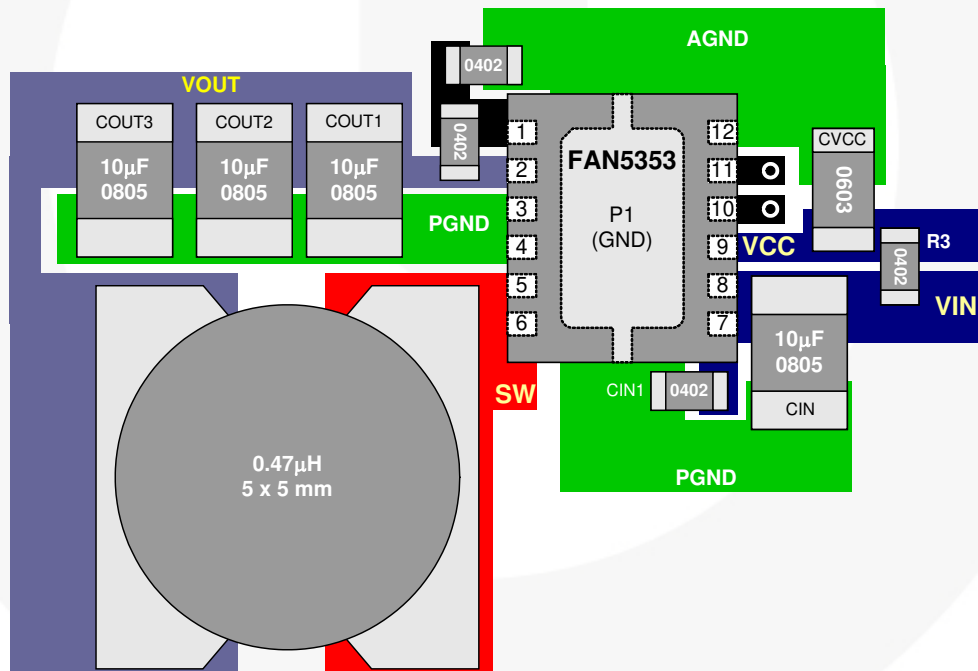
AGND

0402

VOUT

0402

COUT3
10μF
0805

COUT2
10μF
0805

COUT1
10μF
0805

FAN5353

P1
(GND)

1
2
3
4
5
6

12
11
10
9
8
7

CVCC
0603

PGND

VCC

R3
0402

VIN

10μF
0805
CIN

CIN1
0402

SW

PGND

0.47μH
5 x 5 mm